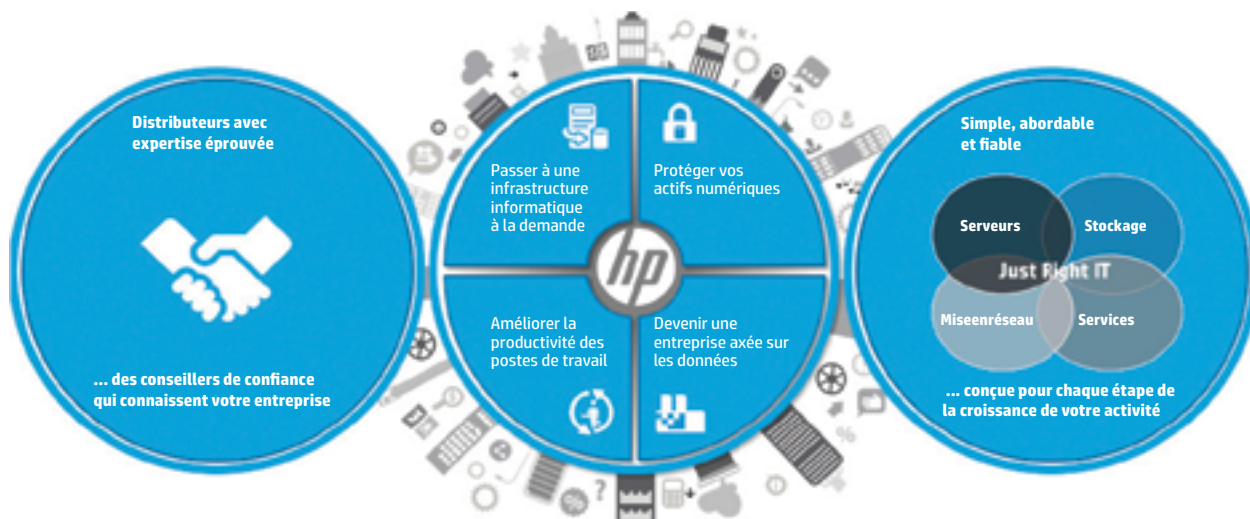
Distributeurs avec expertise éprouvée

... des conseillers de confiance qui connaissent votre entreprise

Passer à une infrastructure informatique à la demande

Protéger vos actifs numériques

hp

Améliorer la productivité des postes de travail

Devenir une entreprise axée sur les données

Simple, abordable et fiable

Serveurs

Stockage

Just Right IT

Miseenréseau

Services

... conçue pour chaque étape de la croissance de votre activité